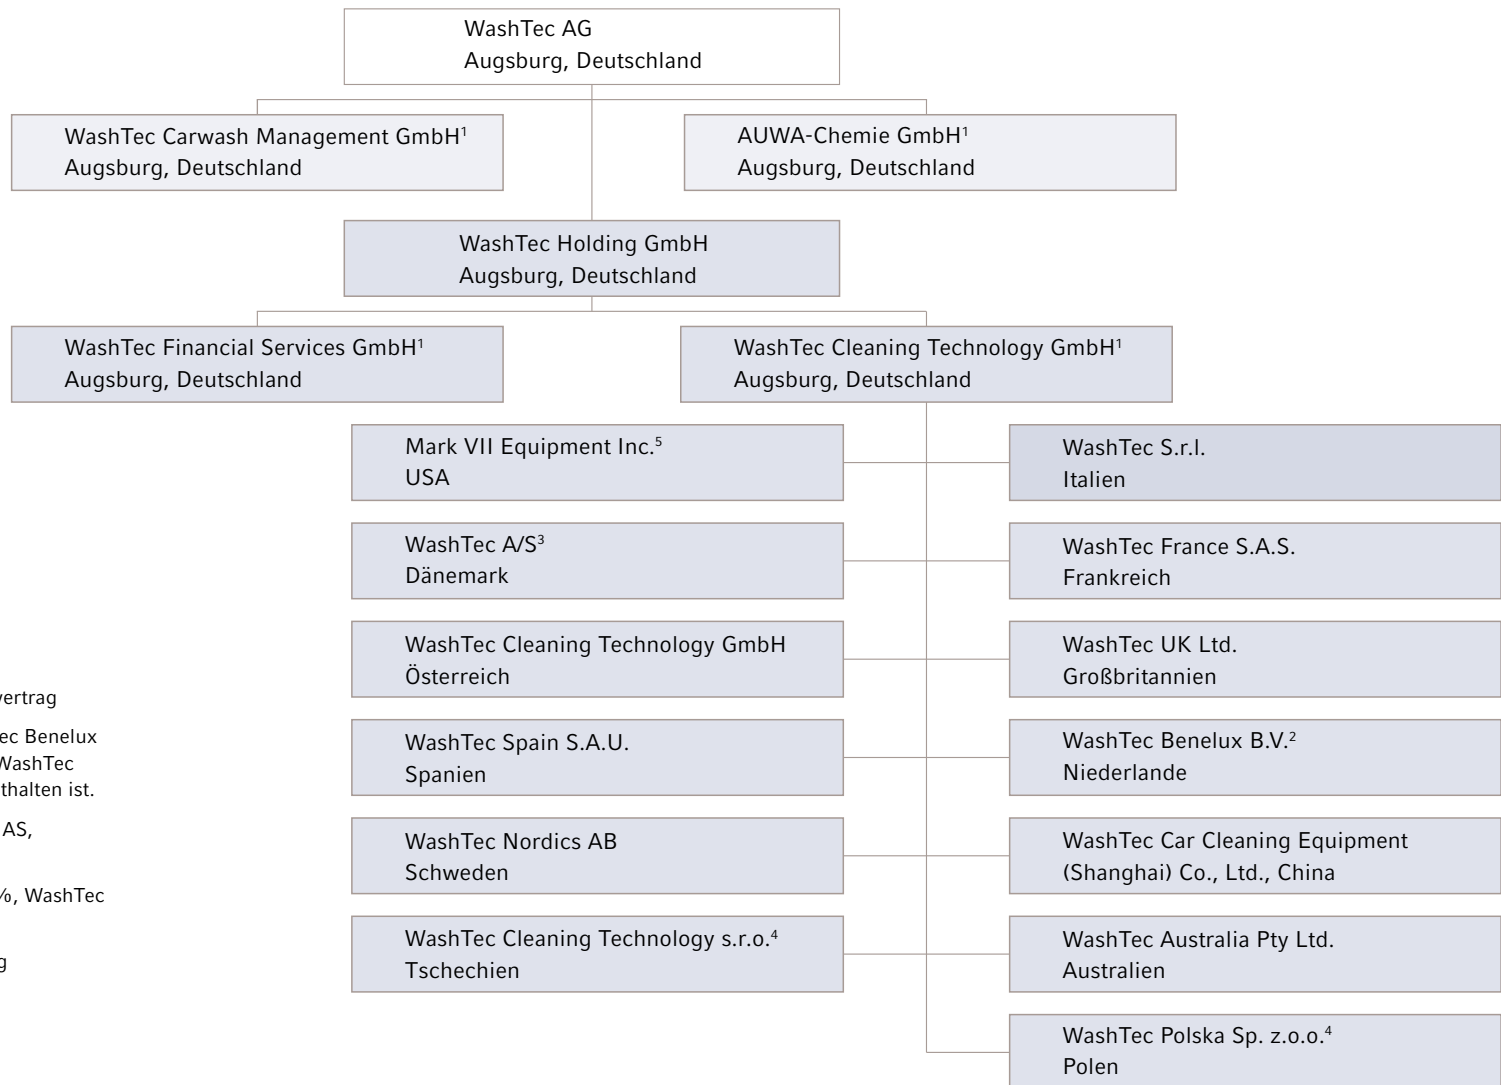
WashTec AG
Augsburg, Deutschland

WashTec Carwash Management GmbH$^1$
Augsburg, Deutschland

AUWA-Chemie GmbH$^1$
Augsburg, Deutschland

WashTec Holding GmbH
Augsburg, Deutschland

WashTec Financial Services GmbH$^1$
Augsburg, Deutschland

WashTec Cleaning Technology GmbH$^1$
Augsburg, Deutschland

Mark VII Equipment Inc.$^5$
USA

WashTec A/S$^3$
Dänemark

WashTec Cleaning Technology GmbH
Österreich

WashTec Spain S.A.U.
Spanien

WashTec Nordics AB
Schweden

WashTec Cleaning Technology s.r.o.$^4$
Tschechien

WashTec S.r.l.
Italien

WashTec France S.A.S.
Frankreich

WashTec UK Ltd.
Großbritannien

WashTec Benelux B.V.$^2$
Niederlande

WashTec Car Cleaning Equipment (Shanghai) Co., Ltd., China

WashTec Australia Pty Ltd.
Australien

WashTec Polska Sp. z.o.o.$^4$
Polen

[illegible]vertrag

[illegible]ec Benelux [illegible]WashTec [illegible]thalten ist.

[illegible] AS,

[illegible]%, WashTec

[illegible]g